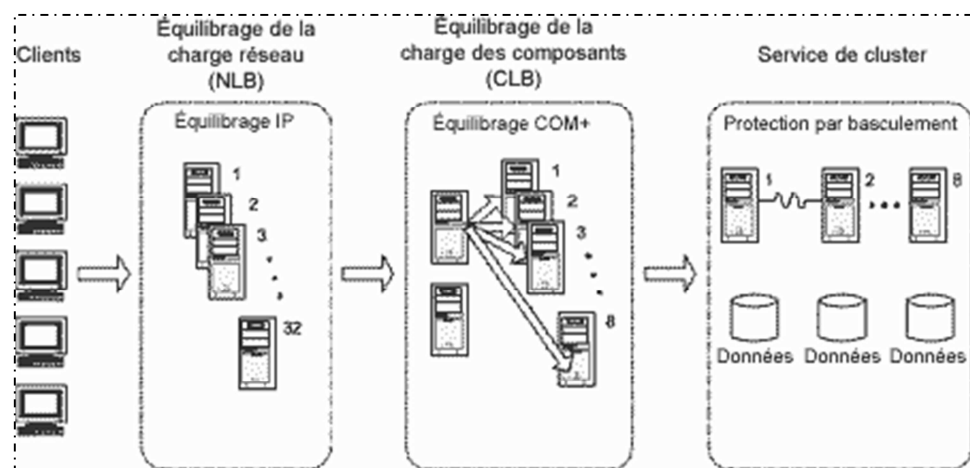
Clients

Équilibrage de la charge réseau (NLB)

Équilibrage IP

1
2
3
32

Équilibrage de la charge des composants (CLB)

Équilibrage COM+

1
2
3
8

Service de cluster

Protection par basculement

1
2
8

Données Données Données